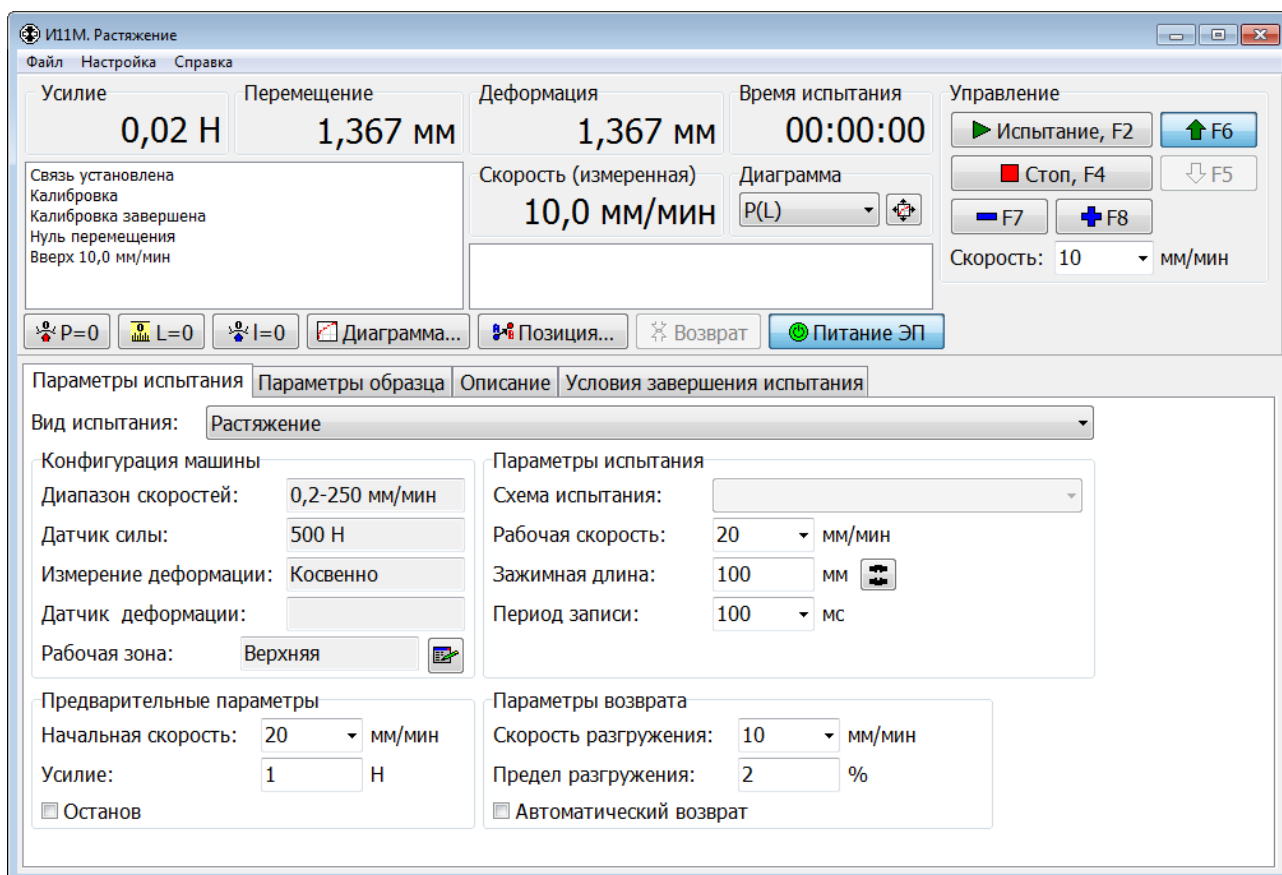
И11М. Растяжение

Файл Настройка Справка

Усилие
0,02 Н

Перемещение
1,367 мм

Деформация
1,367 мм

Время испытания
00:00:00

Управление
Испытание, F2
F6
Стоп, F4
F5
F7
F8
Скорость: 10 мм/мин

Связь установлена
Калибровка
Калибровка завершена
Нуль перемещения
Вверх 10,0 мм/мин

Скорость (измеренная)
10,0 мм/мин

Диаграмма
P(L)

P=0 L=0 l=0 Диаграмма... Позиция... Возврат Питание ЭП

Параметры испытания | Параметры образца | Описание | Условия завершения испытания

Вид испытания: Растяжение

Конфигурация машины
Диапазон скоростей: 0,2-250 мм/мин
Датчик силы: 500 Н
Измерение деформации: Косвенно
Датчик деформации:
Рабочая зона: Верхняя

Параметры испытания
Схема испытания:
Рабочая скорость: 20 мм/мин
Зажимная длина: 100 мм
Период записи: 100 мс

Предварительные параметры
Начальная скорость: 20 мм/мин
Усилие: 1 Н
Останов

Параметры возврата
Скорость разгружения: 10 мм/мин
Предел разгружения: 2 %
Автоматический возврат